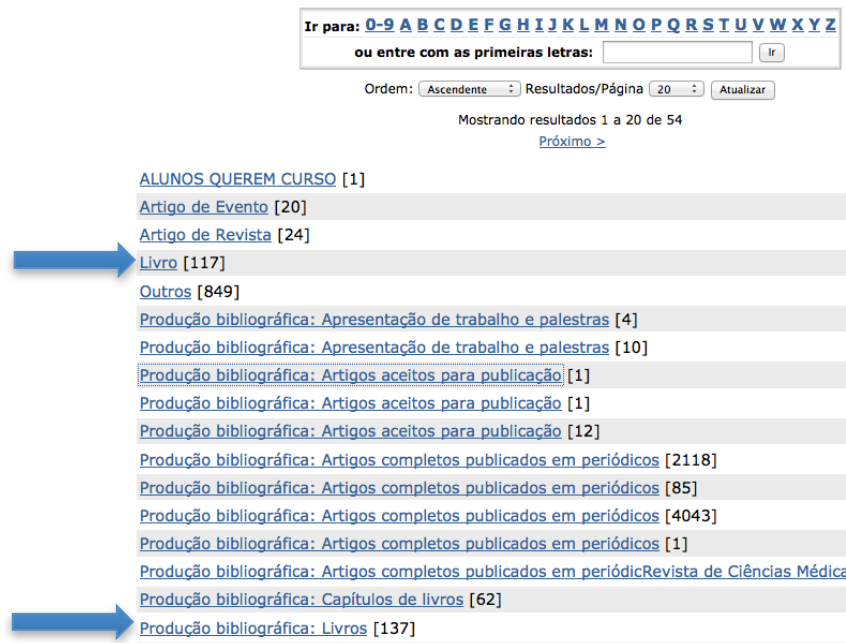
Ir para: 0-9 A B C D E F G H I J K L M N O P Q R S T U V W X Y Z
ou entre com as primeiras letras: Ir

Ordem: Ascendente Resultados/Página 20 Atualizar

Mostrando resultados 1 a 20 de 54
Próximo >

ALUNOS QUEREM CURSO [1]
Artigo de Evento [20]
Artigo de Revista [24]
Livro [117]
Outros [849]
Produção bibliográfica: Apresentação de trabalho e palestras [4]
Produção bibliográfica: Apresentação de trabalho e palestras [10]
Produção bibliográfica: Artigos aceitos para publicação [1]
Produção bibliográfica: Artigos aceitos para publicação [1]
Produção bibliográfica: Artigos aceitos para publicação [12]
Produção bibliográfica: Artigos completos publicados em periódicos [2118]
Produção bibliográfica: Artigos completos publicados em periódicos [85]
Produção bibliográfica: Artigos completos publicados em periódicos [4043]
Produção bibliográfica: Artigos completos publicados em periódicos [1]
Produção bibliográfica: Artigos completos publicados em periódicRevista de Ciências Médica
Produção bibliográfica: Capítulos de livros [62]
Produção bibliográfica: Livros [137]